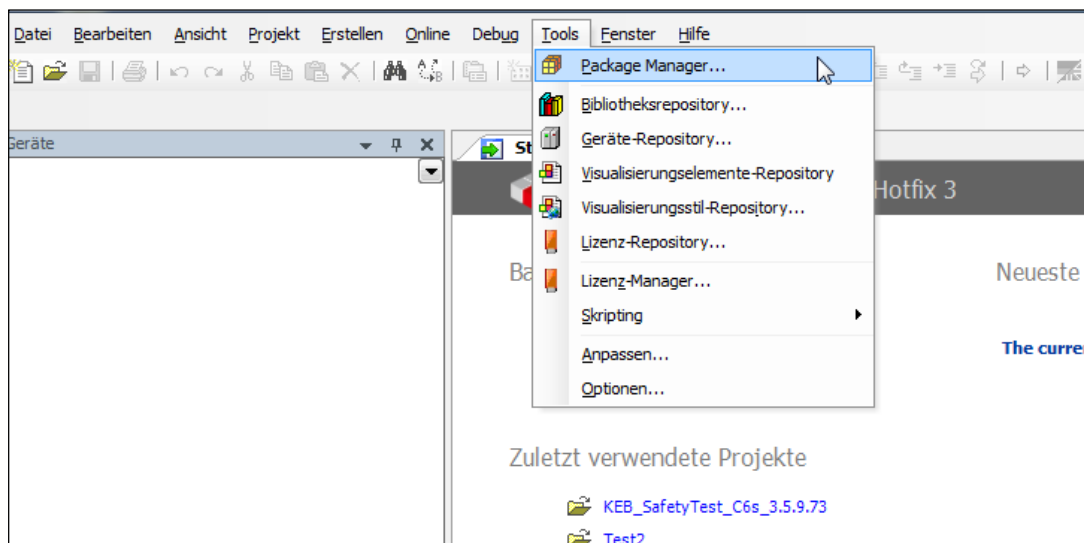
Datei Bearbeiten Ansicht Projekt Erstellen Online Debug Tools Fenster Hilfe

Geräte

St

Package Manager...
Bibliotheksrepository...
Geräte-Repository...
Visualisierungselemente-Repository
Visualisierungsstil-Repository...
Lizenz-Repository...
Lizenz-Manager...
Skripting
Anpassen...
Optionen...

Hotfix 3

Ba

Neueste

The curre

Zuletzt verwendete Projekte

KEB_SafetyTest_C6s_3.5.9.73
Test2